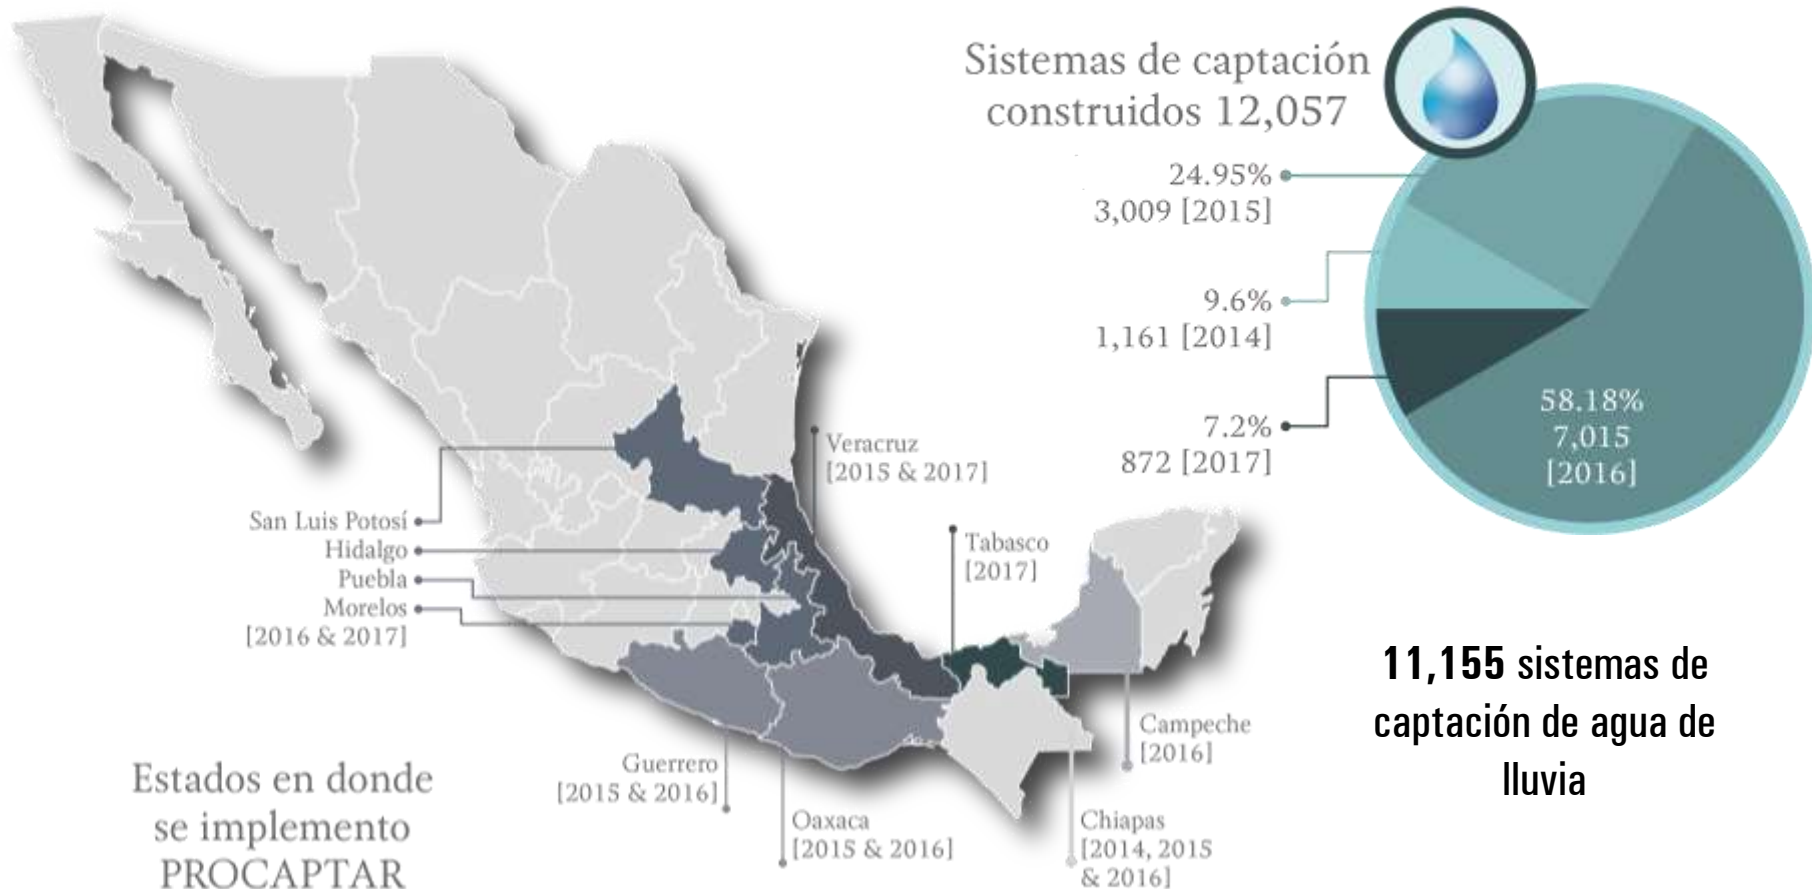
Sistemas de captación construidos 12,057

24.95%
3,009 [2015]

9.6%
1,161 [2014]

7.2%
872 [2017]

58.18%
7,015
[2016]

Veracruz
[2015 & 2017]

San Luis Potosí
Hidalgo
Puebla
Morelos
[2016 & 2017]

Tabasco
[2017]

Campeche
[2016]

Guerrero
[2015 & 2016]

Oaxaca
[2015 & 2016]

Chiapas
[2014, 2015 & 2016]

Estados en donde se implemento PROCAPTAR

**11,155** sistemas de captación de agua de lluvia